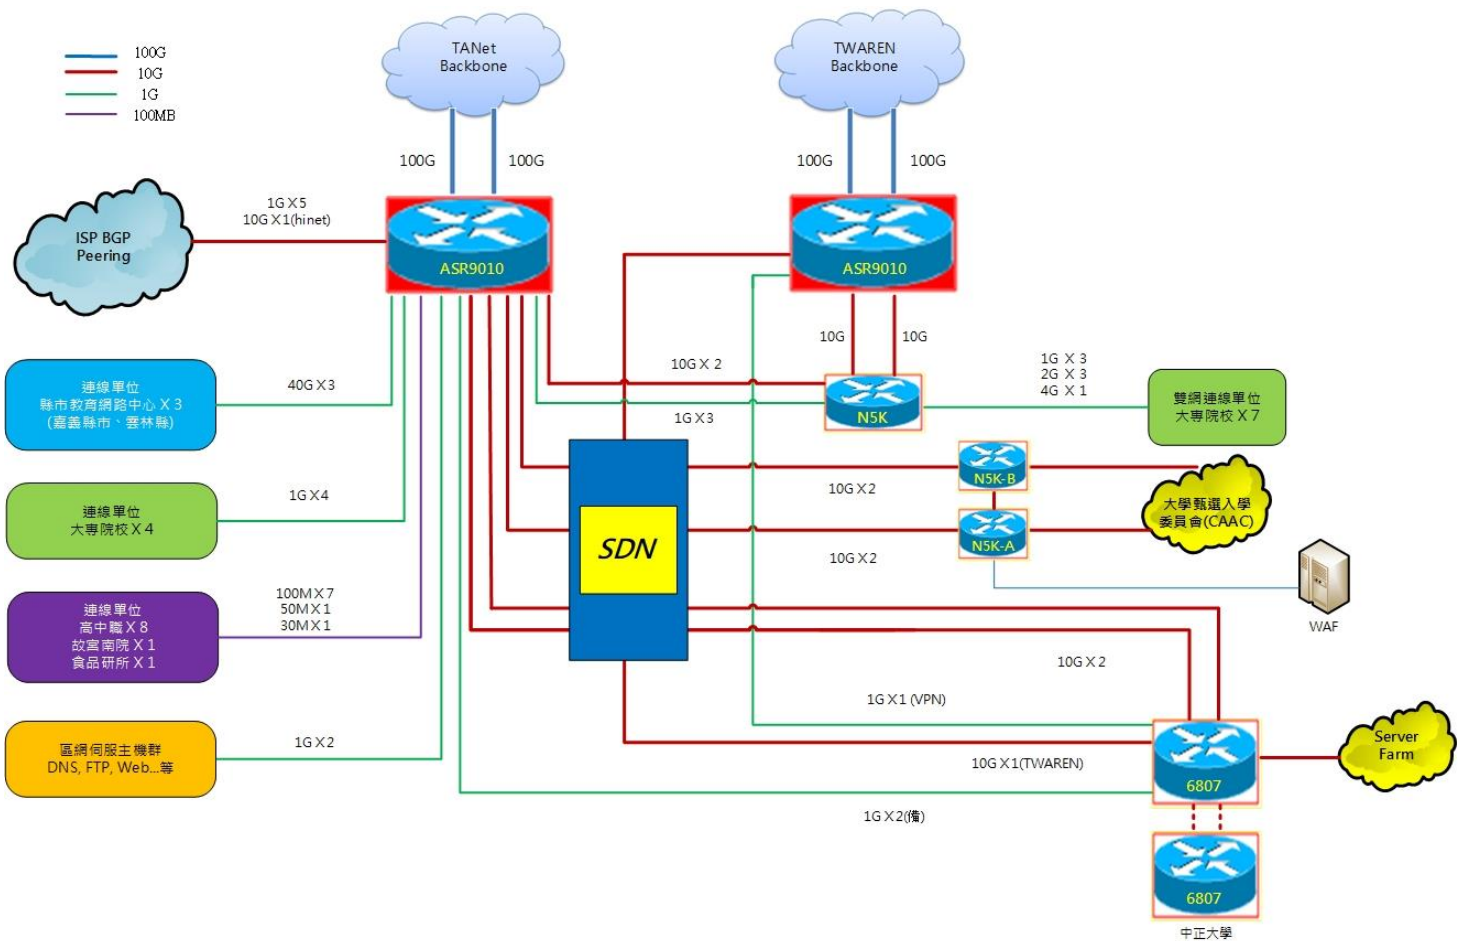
100G
10G
1G
100MB

TANet Backbone

TWAREN Backbone

100G
100G
100G
100G

ISP BGP Peering

1G X 5
10G X 1(hinet)

ASR9010

ASR9010

10G
10G

10G X 2

1G X 3
2G X 3
4G X 1

連線單位
縣市教育網路中心 X 3
(嘉義縣市、雲林縣)

40G X 3

N5K

雙網連線單位
大專院校 X 7

1G X 3

連線單位
大專院校 X 4

1G X 4

N5K-B

10G X 2

大學甄選入學委員會(CAAC)

SDN

N5K-A

10G X 2

連線單位
高中職 X 8
故宮南院 X 1
食品研所 X 1

100M X 7
50M X 1
30M X 1

WAF

10G X 2

1G X 1 (VPN)

區網伺服主機群
DNS, FTP, Web...等

1G X 2

10G X 1(TWAREN)

6807

Server Farm

1G X 2(備)

6807

中正大學